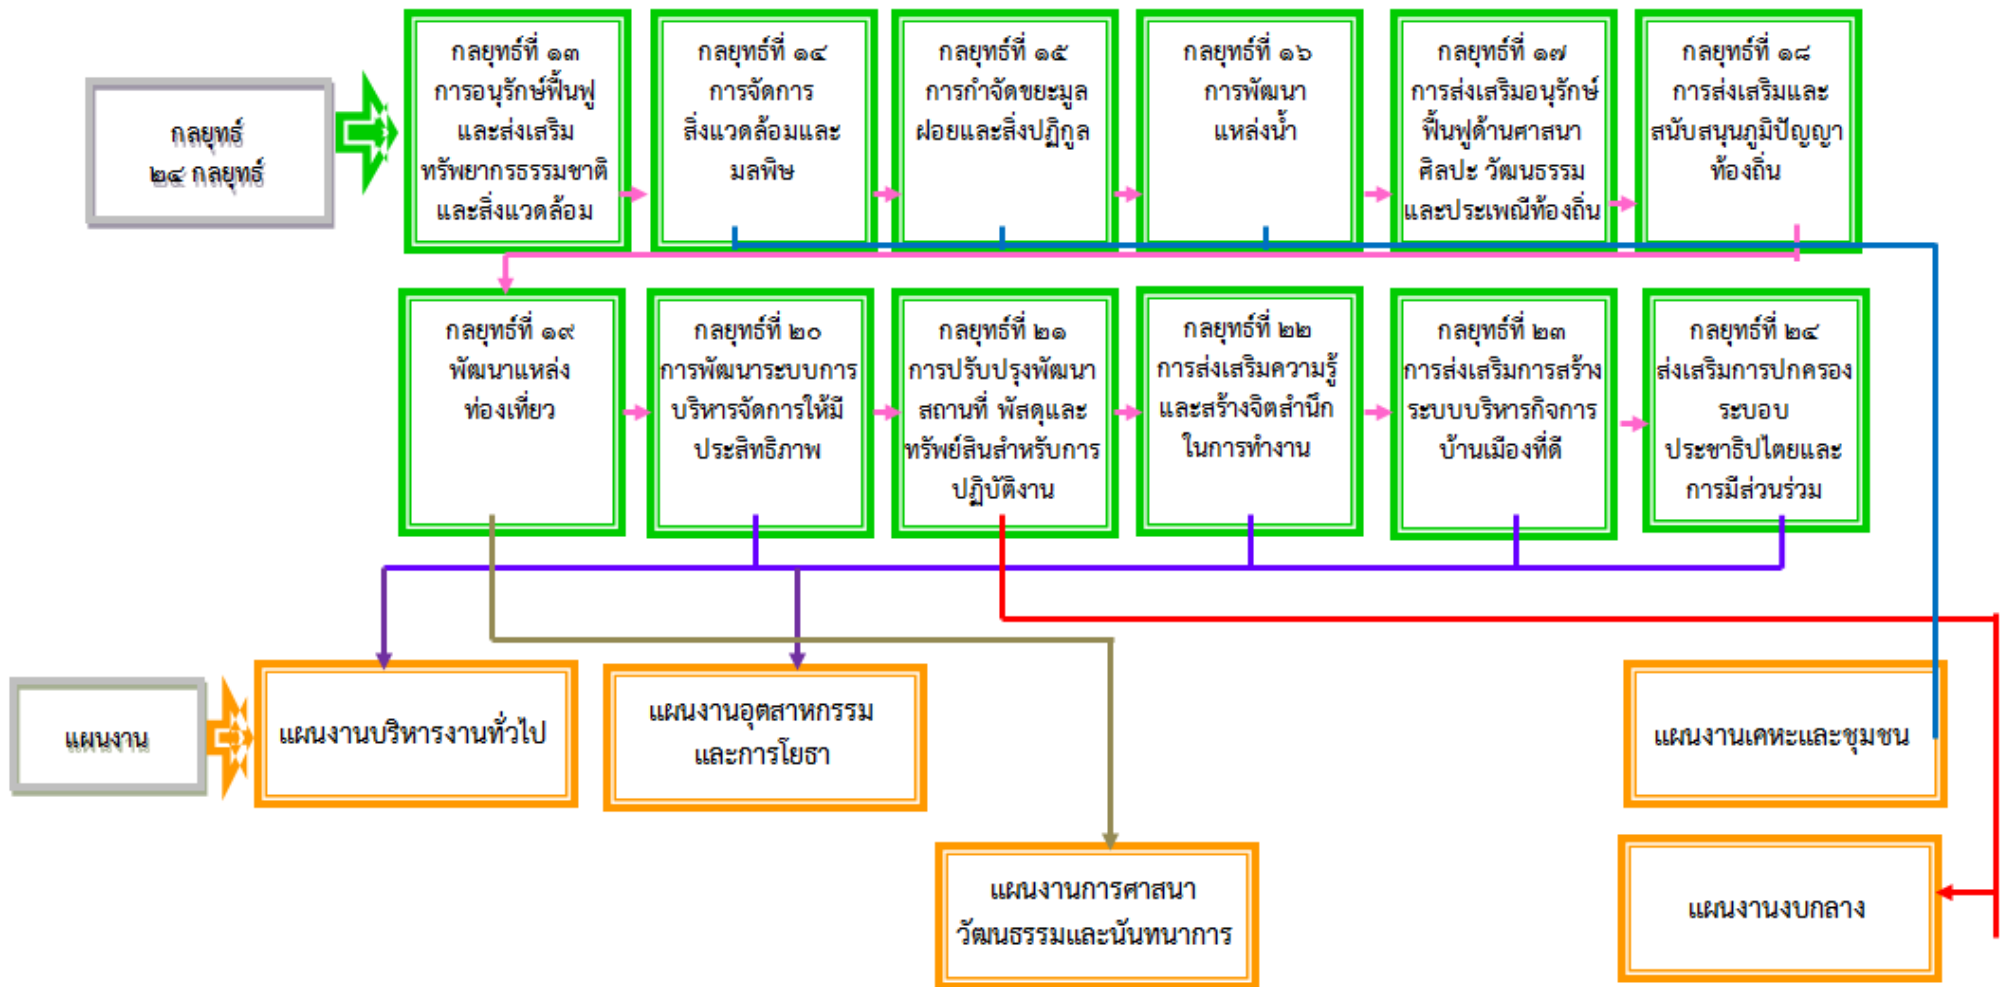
กลยุทธ์
๒๔ กลยุทธ์

กลยุทธ์ที่ ๑๓
การอนุรักษ์ฟื้นฟู และส่งเสริมทรัพยากรธรรมชาติและสิ่งแวดล้อม

กลยุทธ์ที่ ๑๔
การจัดการสิ่งแวดล้อมและมลพิษ

กลยุทธ์ที่ ๑๕
การกำจัดขยะมูลฝอยและสิ่งปฏิกูล

กลยุทธ์ที่ ๑๖
การพัฒนาแหล่งน้ำ

กลยุทธ์ที่ ๑๗
การส่งเสริมอนุรักษ์ฟื้นฟูด้านศาสนา ศิลปะ วัฒนธรรม และประเพณีท้องถิ่น

กลยุทธ์ที่ ๑๘
การส่งเสริมและสนับสนุนภูมิปัญญาท้องถิ่น

กลยุทธ์ที่ ๑๙
พัฒนาแหล่งท่องเที่ยว

กลยุทธ์ที่ ๒๐
การพัฒนาระบบการบริหารจัดการให้มีประสิทธิภาพ

กลยุทธ์ที่ ๒๑
การปรับปรุงพัฒนาสถานที่ พัสดุและทรัพย์สินสำหรับการปฏิบัติงาน

กลยุทธ์ที่ ๒๒
การส่งเสริมความรู้และสร้างจิตสำนึกในการทำงาน

กลยุทธ์ที่ ๒๓
การส่งเสริมการสร้างระบบบริหารกิจการบ้านเมืองที่ดี

กลยุทธ์ที่ ๒๔
ส่งเสริมการปกครองระบอบประชาธิปไตยและการมีส่วนร่วม

แผนงาน

แผนงานบริหารงานทั่วไป

แผนงานอุตสาหกรรมและการโยธา

แผนงานเคหะและชุมชน

แผนงานการศาสนาวัฒนธรรมและนันทนาการ

แผนงานงบกลาง